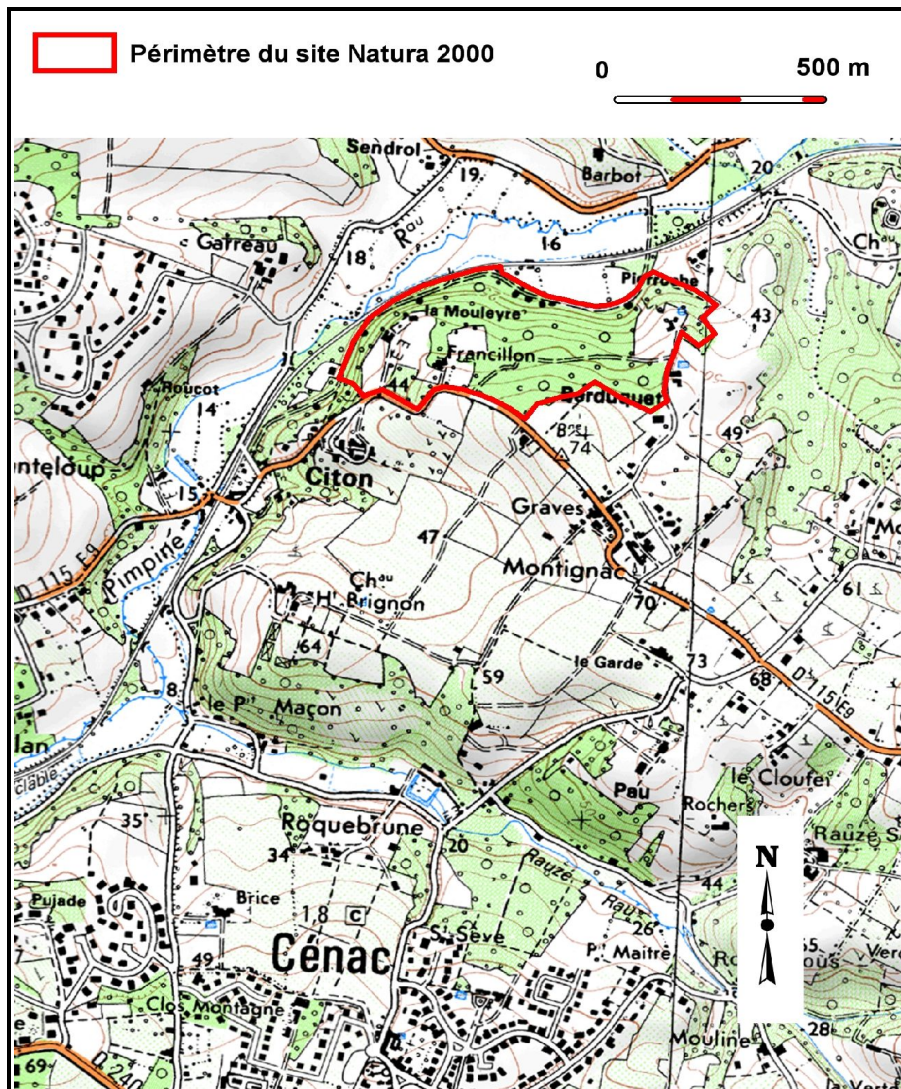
Périmètre du site Natura 2000

0 500 m

Sendrol
19
Barbot
20
Gatreau
18
Rau
16
Ch^au
Pierroche
43
la Mouleyre
Francillon
Roucot
14
44
Barduquet
49
B^{es} 74
nteloup
15
Citon
Graves
Pimpine
47
Montignac
D 115 E9
Ch^au
H^t Brignon
70
61
64
le Garde
73
59
68
D 115 E9
8
le P^t Maçon
lan
Pau
le Cloufet
Rochers
35
Roquebrune
Rauzé
20
34
Rauze
Rau
44
N
Brice
Pujade
1.8
c
26
S^t Sève
49
Cénac
P^t Maître
Clos Montagne
Mouline
28
69
D 240